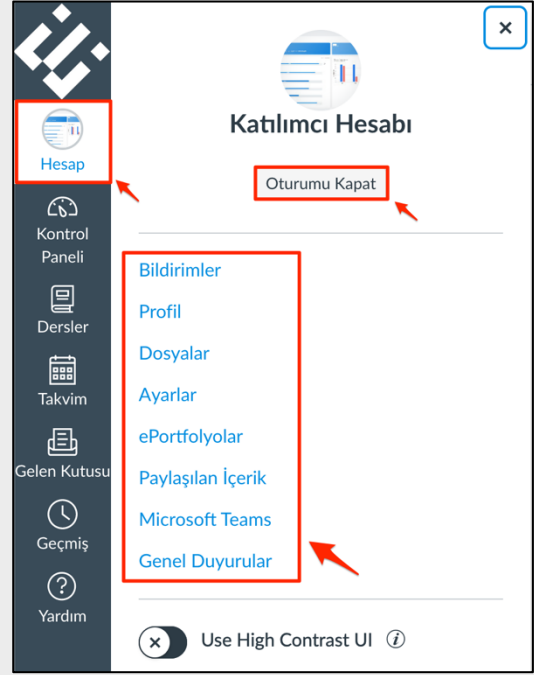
Hesap

Kontrol Paneli

Dersler

Takvim

Gelen Kutusu

Geçmiş

Yardım

Katılımcı Hesabı

Oturumu Kapat

Bildirimler

Profil

Dosyalar

Ayarlar

ePortfolyolar

Paylaşılan İçerik

Microsoft Teams

Genel Duyurular

Use High Contrast UI